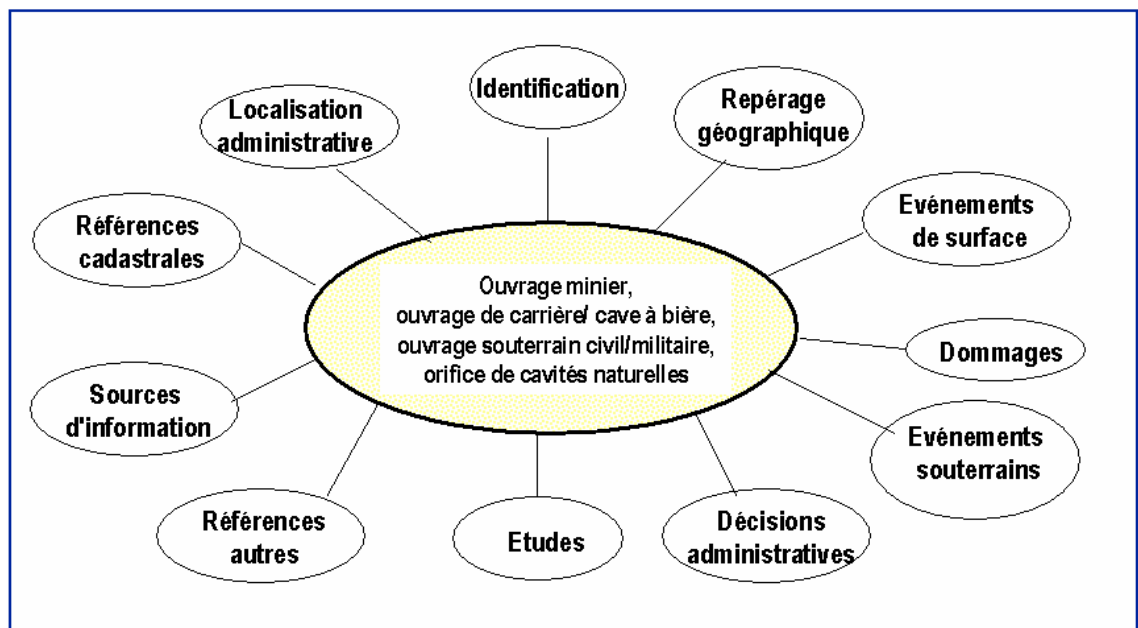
Identification

Localisation administrative

Repérage géographique

Références cadastrales

Evénements de surface

Ouvrage minier, ouvrage de carrière/ cave à bière, ouvrage souterrain civil/militaire, orifice de cavités naturelles

Dommages

Sources d'information

Evénements souterrains

Références autres

Etudes

Décisions administratives